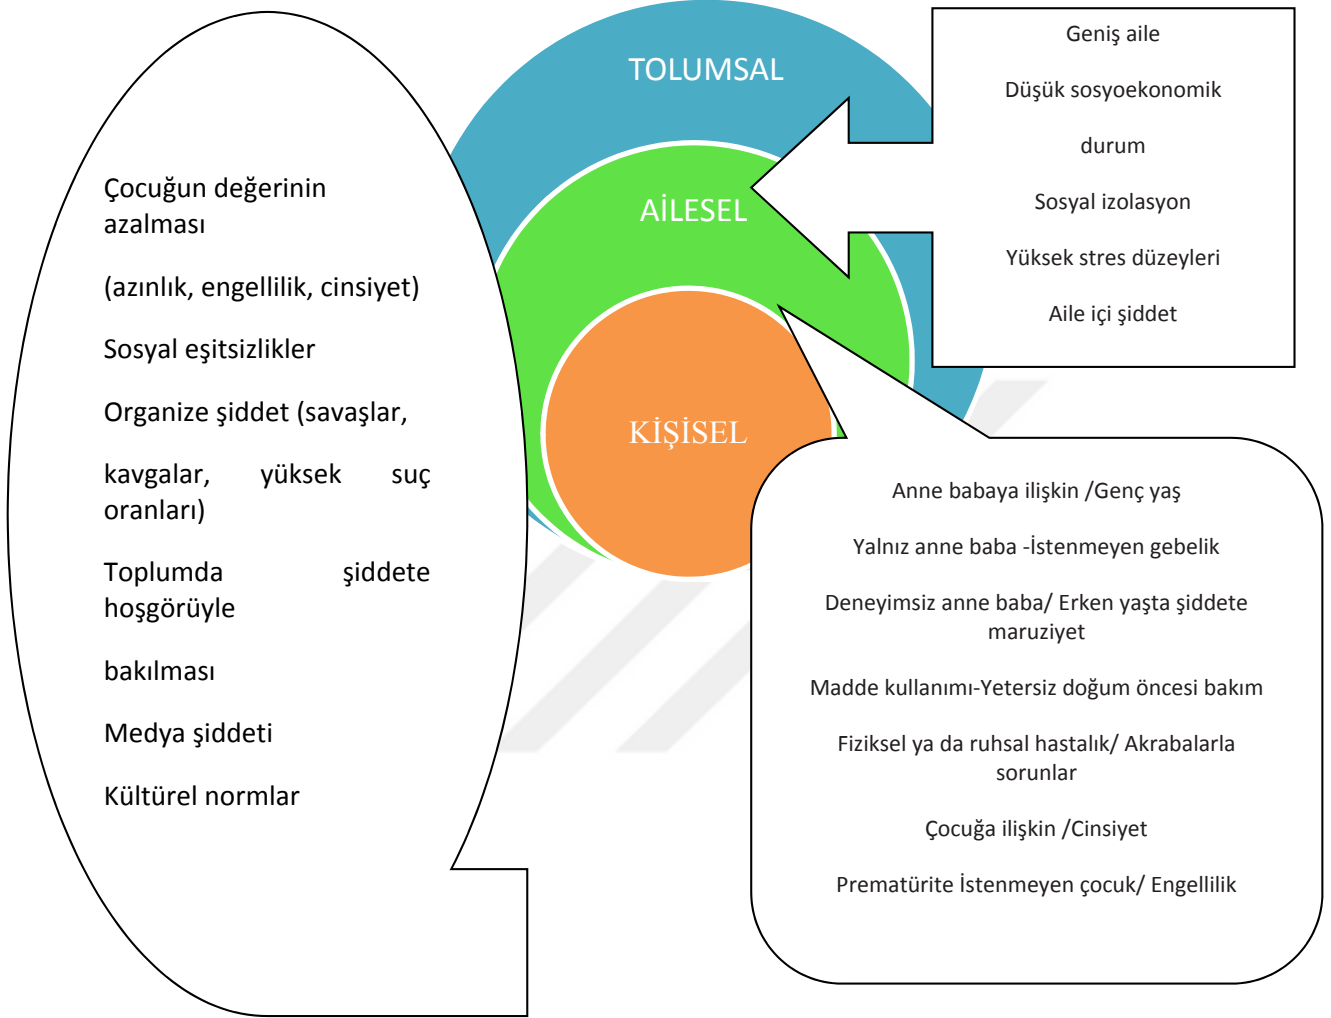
TOLUMSAL

AİLESEL

KİŞİSEL

Geniş aile

Düşük sosyoekonomik

durum

Sosyal izolasyon

Yüksek stres düzeyleri

Aile içi şiddet

Çocuğun değerinin azalması

(azınlık, engellilik, cinsiyet)

Sosyal eşitsizlikler

Organize şiddet (savaşlar,

kavgalar, yüksek suç oranları)

Toplumda şiddete hoşgörüyle

bakılması

Medya şiddeti

Kültürel normlar

Anne babaya ilişkin /Genç yaş

Yalnız anne baba -İstenmeyen gebelik

Deneyimsiz anne baba/ Erken yaşta şiddete maruziyet

Madde kullanımı-Yetersiz doğum öncesi bakım

Fiziksel ya da ruhsal hastalık/ Akrabalarla sorunlar

Çocuğa ilişkin /Cinsiyet

Prematürite İstenmeyen çocuk/ Engellilik